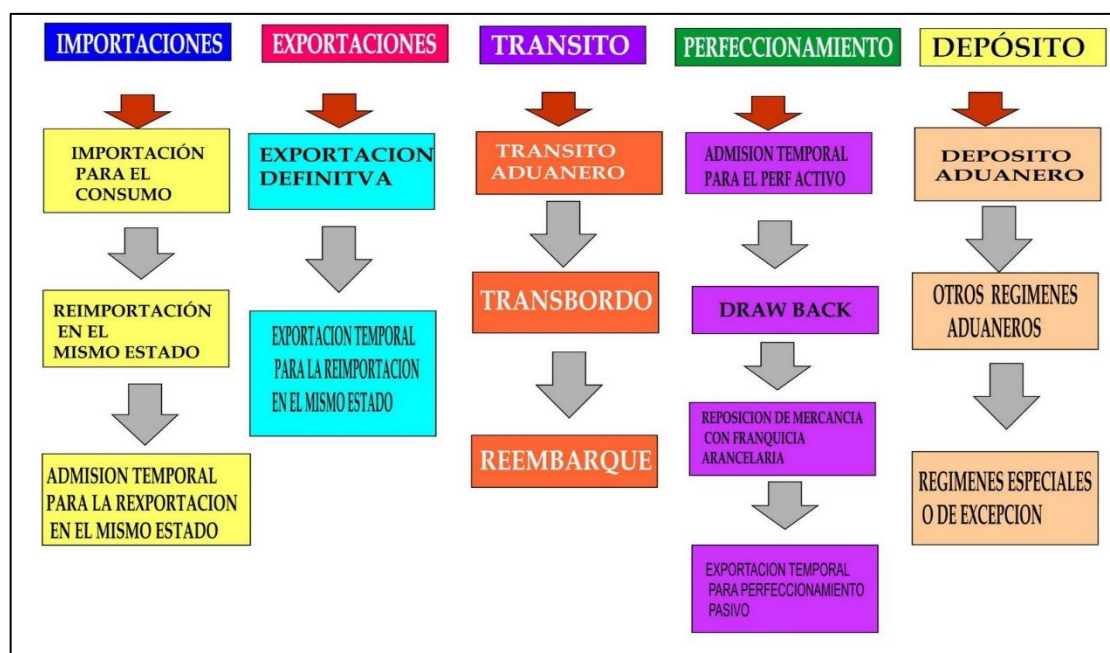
IMPORTACIONES

IMPORTACIÓN PARA EL CONSUMO

REIMPORTACIÓN EN EL MISMO ESTADO

ADMISION TEMPORAL PARA LA REXPORTACION EN EL MISMO ESTADO

EXPORTACIONES

EXPORTACION DEFINITVA

EXPORTACION TEMPORAL PARA LA REIMPORTACION EN EL MISMO ESTADO

TRANSITO

TRANSITO ADUANERO

TRANSBORDO

REEMBARQUE

PERFECCIONAMIENTO

ADMISION TEMPORAL PARA EL PERF ACTIVO

DRAW BACK

REPOSICION DE MERCANCIA CON FRANQUICIA ARANCELARIA

EXPORTACION TEMPORAL PARA PERFECCIONAMIENTO PASIVO

DEPÓSITO

DEPOSITO ADUANERO

OTROS REGIMENES ADUANEROS

REGIMENES ESPECIALES O DE EXCEPCION